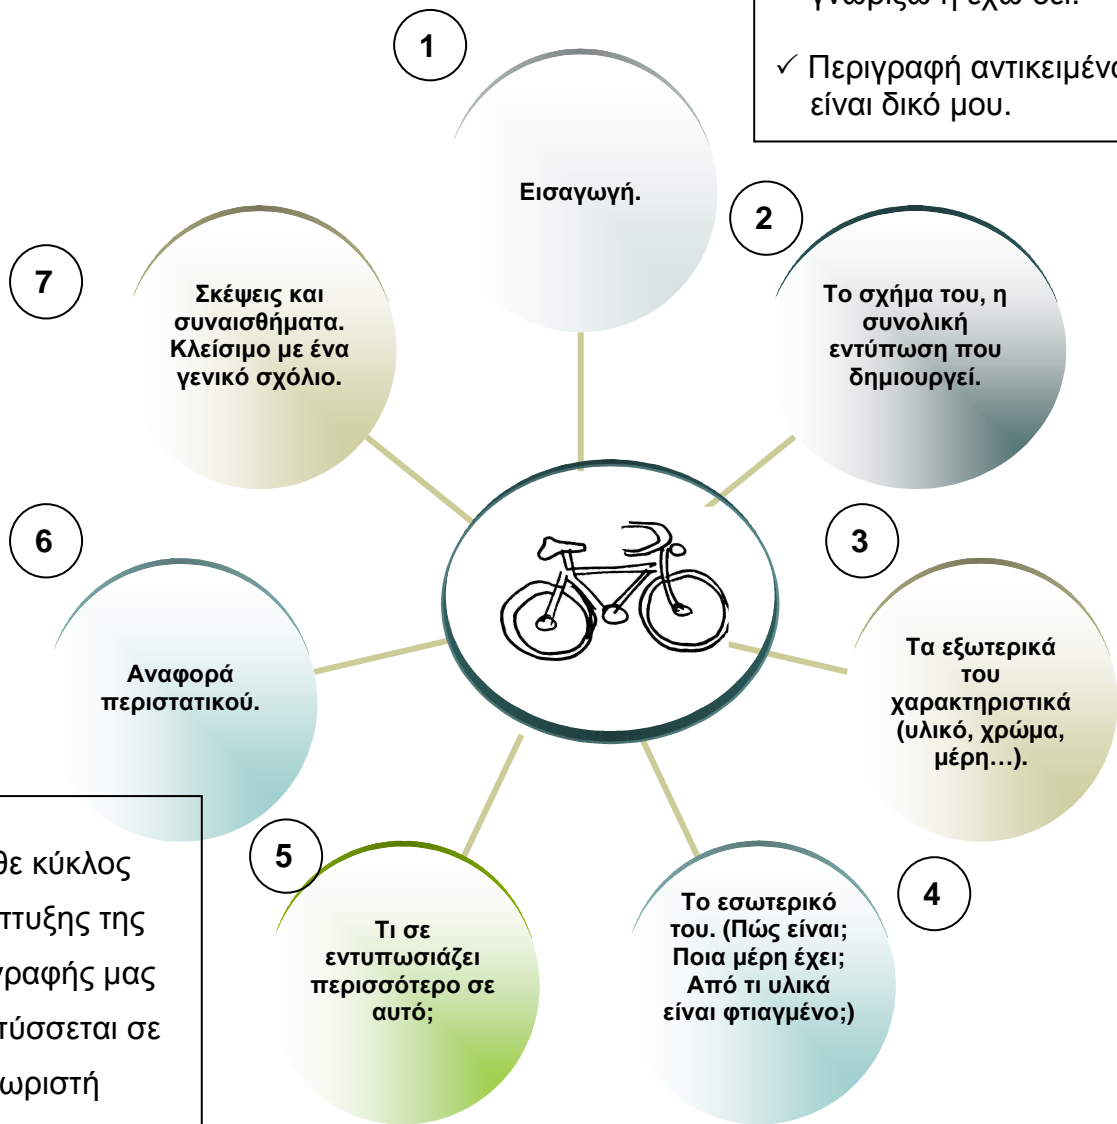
✓ Περιγραφή αντικειμένο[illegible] είναι δικό μου.

1

Εισαγωγή.

2

Το σχήμα του, η συνολική εντύπωση που δημιουργεί.

7

Σκέψεις και συναισθήματα. Κλείσιμο με ένα γενικό σχόλιο.

6

Αναφορά περιστατικού.

3

Τα εξωτερικά του χαρακτηριστικά (υλικό, χρώμα, μέρη…).

5

Τι σε εντυπωσιάζει περισσότερο σε αυτό;

4

Το εσωτερικό του. (Πώς είναι; Ποια μέρη έχει; Από τι υλικά είναι φτιαγμένο;)

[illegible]θε κύκλος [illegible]πτυξης της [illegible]γραφής μας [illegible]τύσσεται σε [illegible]ωριστή